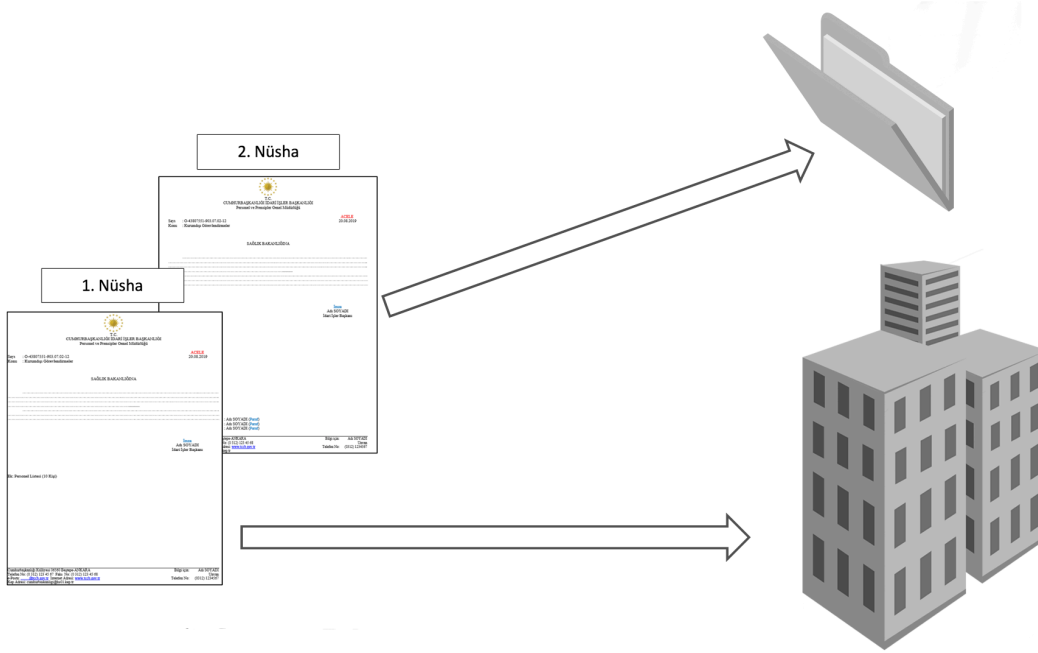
2. Nüsha

T.C.
CUMHURBAŞKANLIĞI İDARİ İŞLER BAŞKANLIĞI
Personel ve Prensipler Genel Müdürlüğü

Sayı : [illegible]
Konu : Kurumsiçi Görevlendirmeler

ACELE
20.08.2018

SAĞLIK BAKANLIĞINA

İmza
Adı SOYADI
İdari İşler Başkanı

Adı SOYADI (Paraf)
Adı SOYADI (Paraf)
Adı SOYADI (Paraf)

1. Nüsha

T.C.
CUMHURBAŞKANLIĞI İDARİ İŞLER BAŞKANLIĞI
Personel ve Prensipler Genel Müdürlüğü

Sayı : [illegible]
Konu : Kurumsiçi Görevlendirmeler

ACELE
20.08.2018

SAĞLIK BAKANLIĞINA

İmza
Adı SOYADI
İdari İşler Başkanı

Ek: Personel Listesi (10 Kişi)

Cumhurbaşkanlığı Külliyesi 06560 Beştepe ANKARA
Bilgi için: Adı SOYADI
Unvanı
Telefon No: (0312) 1234567
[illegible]